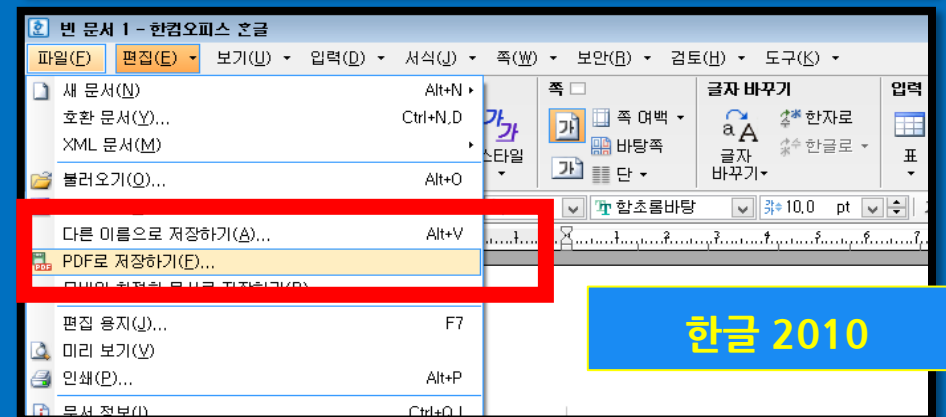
빈 문서 1 - 한컴오피스 한글

파일(F) 편집(E) 보기(U) 입력(D) 서식(J) 쪽(W) 보안(R) 검토(H) 도구(K)

새 문서(N) Alt+N
호환 문서(Y)... Ctrl+N,D
XML 문서(M)
불러오기(O)... Alt+O
다른 이름으로 저장하기(A)... Alt+V
PDF로 저장하기(F)...
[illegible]
편집 용지(J)... F7
미리 보기(V)
인쇄(P)... Alt+P
문서 정보(I) Ctrl+Q,I

가 스타일
쪽
쪽 여백
바탕쪽
단
글자 바꾸기
글자 바꾸기
한자로
한글로
입력
표
함초롬바탕
10.0 pt

한글 2010